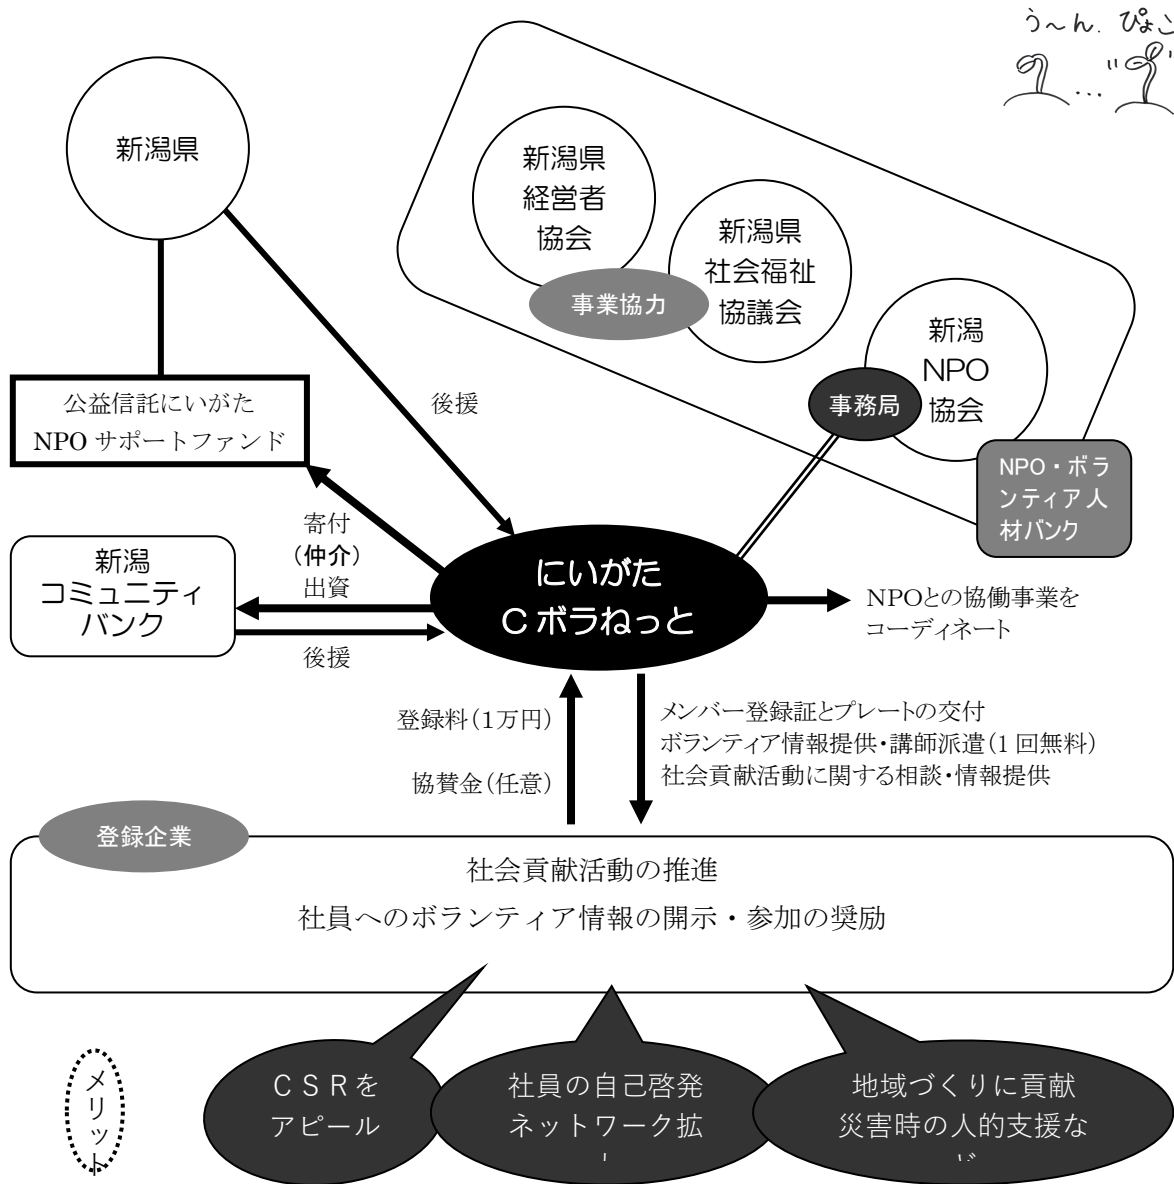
うーん、ぴょこ

新潟県

新潟県 経営者 協会

新潟県 社会福祉 協議会

事業協力

新潟 NPO 協会

事務局

NPO・ボランティア人材バンク

公益信託にいがた NPO サポートファンド

後援

寄付 (仲介) 出資

新潟 コミュニティ バンク

後援

にいがた Cボラねっと

NPOとの協働事業を コーディネート

登録料(1万円)

協賛金(任意)

メンバー登録証とプレートの交付
ボランティア情報提供・講師派遣(1回無料)
社会貢献活動に関する相談・情報提供

登録企業

社会貢献活動の推進
社員へのボランティア情報の開示・参加の奨励

メリット

CSRを アピール

社員の自己啓発 ネットワーク拡 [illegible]

地域づくりに貢献 災害時の人的支援な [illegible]